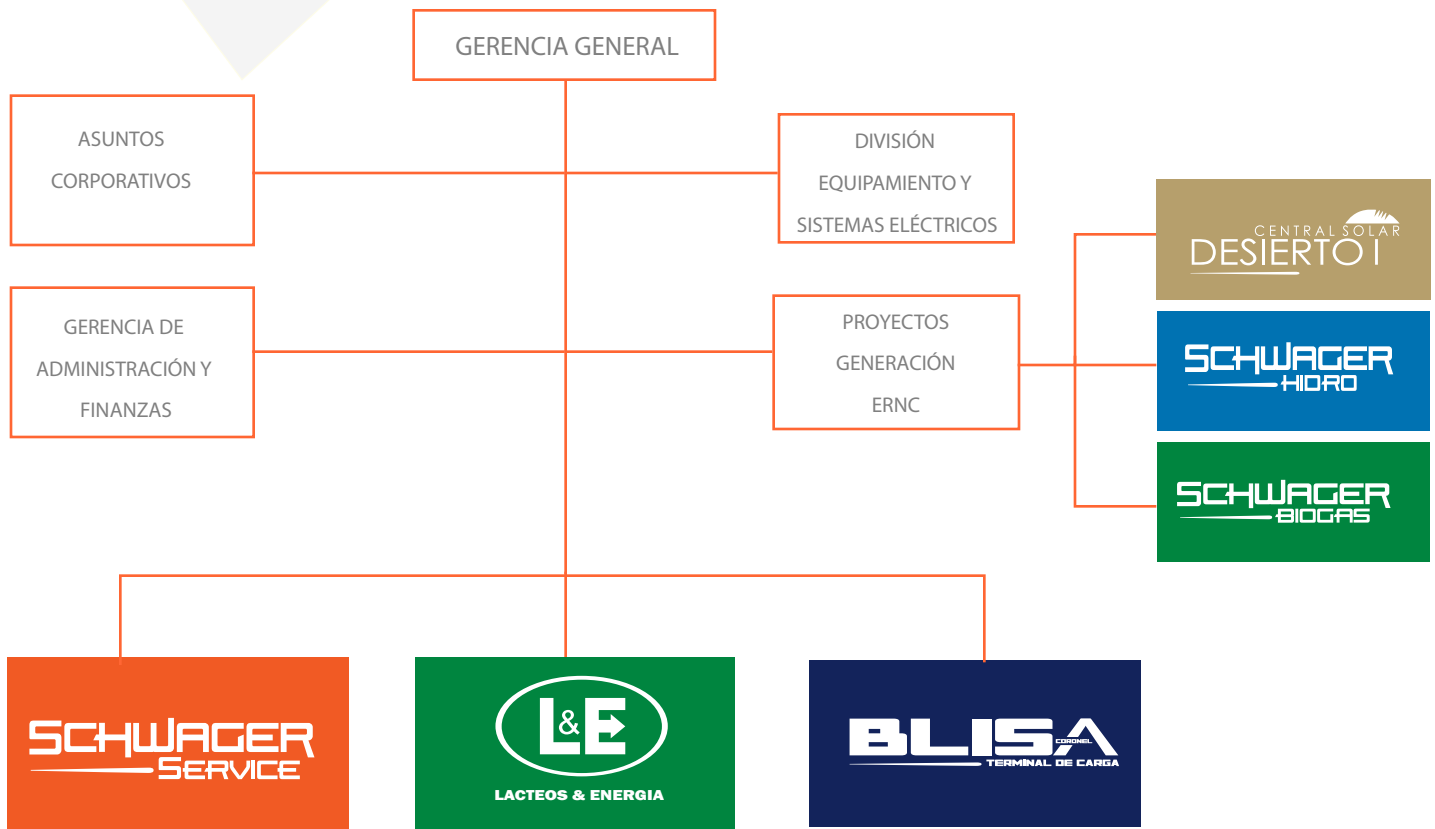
GERENCIA GENERAL

ASUNTOS CORPORATIVOS

DIVISIÓN EQUIPAMIENTO Y SISTEMAS ELÉCTRICOS

CENTRAL SOLAR
DESIERTO I

GERENCIA DE ADMINISTRACIÓN Y FINANZAS

PROYECTOS GENERACIÓN ERNC

SCHWAGER
HIDRO

SCHWAGER
BIOGAS

SCHWAGER
SERVICE

L&E
LACTEOS & ENERGIA

BLISA
CORONEL
TERMINAL DE CARGA